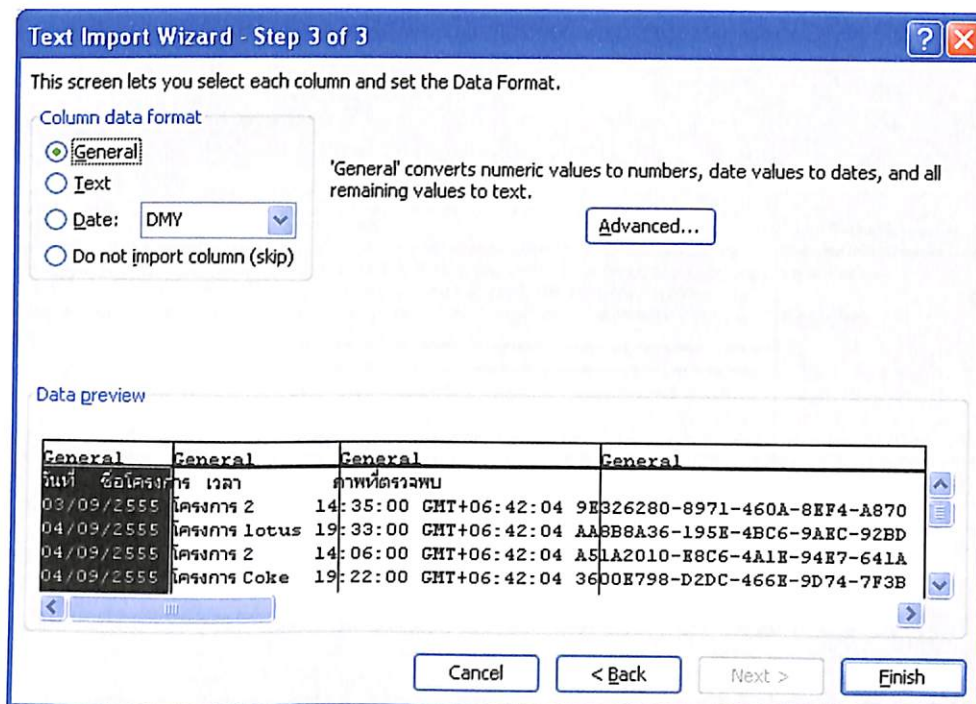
Text Import Wizard - Step 3 of 3

This screen lets you select each column and set the Data Format.

Column data format

General

Text

Date: DMY

Do not import column (skip)

'General' converts numeric values to numbers, date values to dates, and all remaining values to text.

Advanced...

Data preview

| General | General | General | General |
|---|---|---|---|
| วันที่ ชื่อโครงก | าร เวลา | ภาพที่ตรวจพบ | |
| 03/09/2555 | โครงการ 2 | 14:35:00 GMT+06:42:04 9E | 326280-8971-460A-8EF4-A870 |
| 04/09/2555 | โครงการ lotus | 19:33:00 GMT+06:42:04 AA | 8B8A36-195E-4BC6-9AEC-92BD |
| 04/09/2555 | โครงการ 2 | 14:06:00 GMT+06:42:04 A5 | 1A2010-E8C6-4A1E-94E7-641A |
| 04/09/2555 | โครงการ Coke | 19:22:00 GMT+06:42:04 36 | 00E798-D2DC-466E-9D74-7F3B |

Cancel

< Back

Next >

Finish